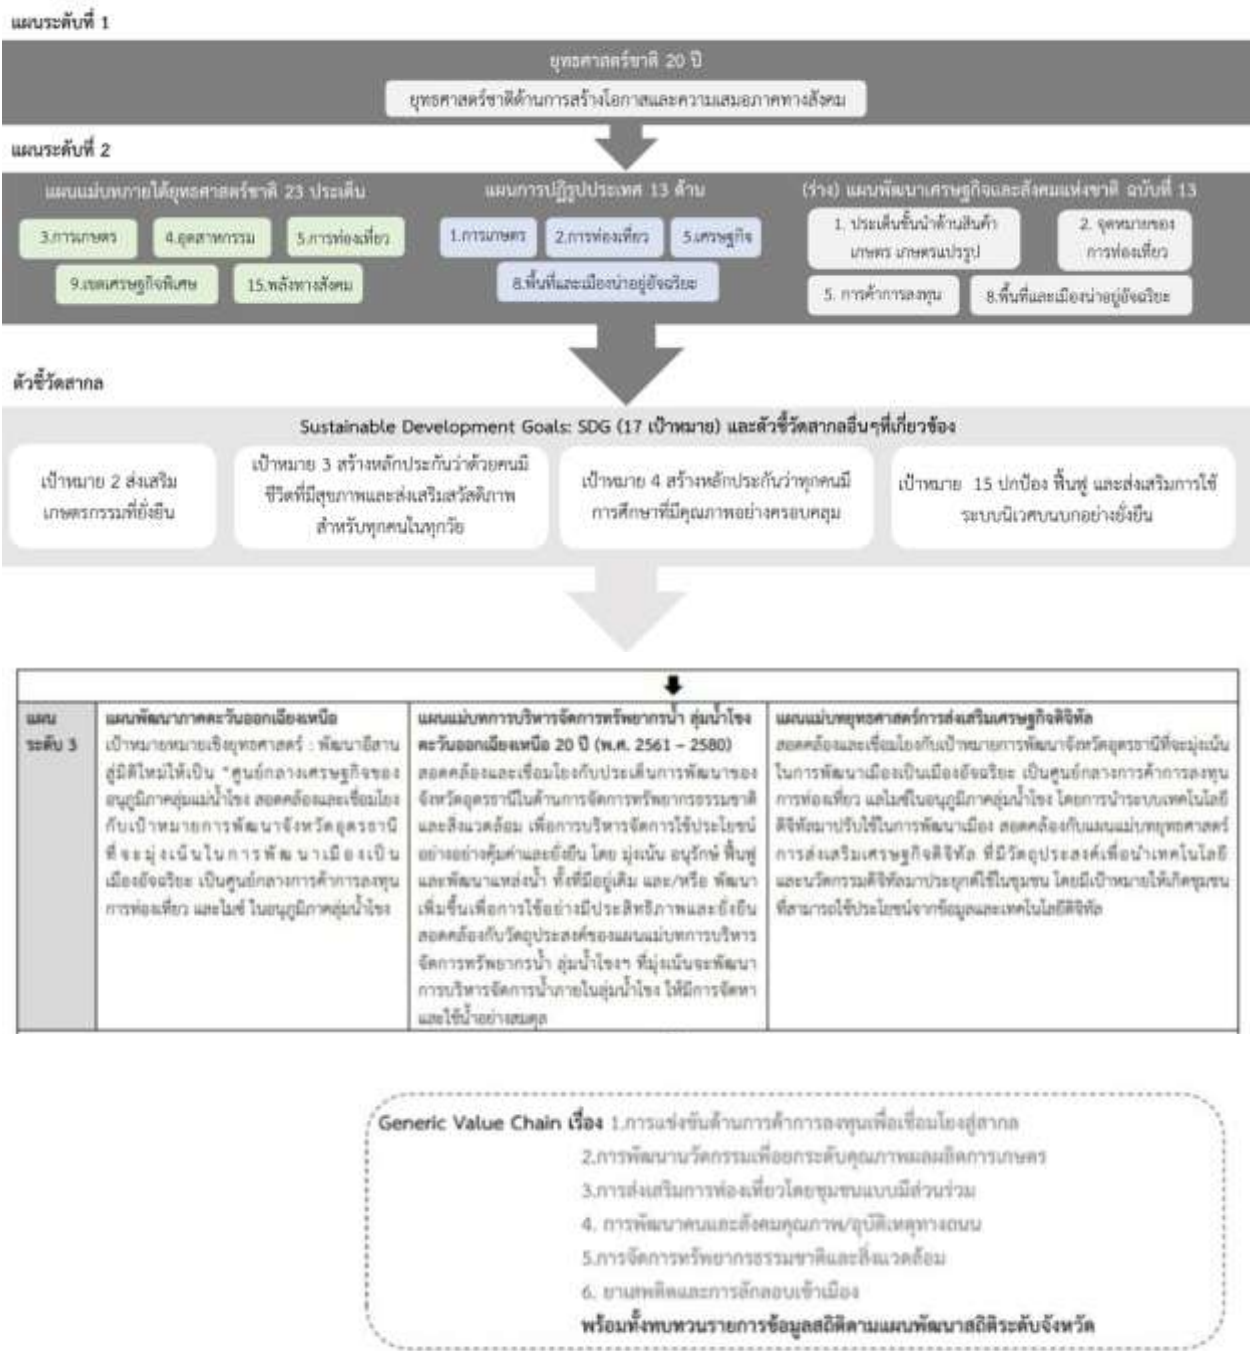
แผนระดับที่ 1

ยุทธศาสตร์ชาติ 20 ปี

ยุทธศาสตร์ชาติด้านการสร้างโอกาสและความเสมอภาคทางสังคม

แผนระดับที่ 2

แผนแม่บทภายใต้ยุทธศาสตร์ชาติ 23 ประเด็น

3.การเกษตร

4.อุตสาหกรรม

5.การท่องเที่ยว

9.เขตเศรษฐกิจพิเศษ

15.พลังทางสังคม

แผนการปฏิรูปประเทศ 13 ด้าน

1.การเกษตร

2.การท่องเที่ยว

5.เศรษฐกิจ

8.พื้นที่และเมืองน่าอยู่อัจฉริยะ

(ร่าง) แผนพัฒนาเศรษฐกิจและสังคมแห่งชาติ ฉบับที่ 13

1. ประเด็นชั้นนำด้านสินค้าเกษตร เกษตรแปรรูป

2. จุดหมายของการท่องเที่ยว

5. การค้าการลงทุน

8.พื้นที่และเมืองน่าอยู่อัจฉริยะ

ตัวชี้วัดสากล

Sustainable Development Goals: SDG (17 เป้าหมาย) และตัวชี้วัดสากลอื่นๆที่เกี่ยวข้อง

เป้าหมาย 2 ส่งเสริมเกษตรกรรมที่ยั่งยืน

เป้าหมาย 3 สร้างหลักประกันว่าด้วยคนมีชีวิตที่มีสุขภาพและส่งเสริมสวัสดิภาพสำหรับทุกคนในทุกวัย

เป้าหมาย 4 สร้างหลักประกันว่าทุกคนมีการศึกษาที่มีคุณภาพอย่างครอบคลุม

เป้าหมาย 15 ปกป้อง ฟื้นฟู และส่งเสริมการใช้ระบบนิเวศบนบกอย่างยั่งยืน

| แผนระดับ 3 | แผนพัฒนาภาคตะวันออกเฉียงเหนือ<br>เป้าหมายหมายเชิงยุทธศาสตร์ : พัฒนาอีสานสู่มิติใหม่ให้เป็น "ศูนย์กลางเศรษฐกิจของอนุภูมิภาคลุ่มแม่น้ำโขง สอดคล้องและเชื่อมโยงกับเป้าหมายการพัฒนาจังหวัดอุดรธานีที่จะมุ่งเน้นในการพัฒนาเมืองเป็นเมืองอัจฉริยะ เป็นศูนย์กลางการค้าการลงทุน การท่องเที่ยว และไมซ์ ในอนุภูมิภาคลุ่มน้ำโขง | แผนแม่บทการบริหารจัดการทรัพยากรน้ำ ลุ่มน้ำโขงตะวันออกเฉียงเหนือ 20 ปี (พ.ศ. 2561 – 2580)<br>สอดคล้องและเชื่อมโยงกับประเด็นการพัฒนาของจังหวัดอุดรธานีในด้านการจัดการทรัพยากรธรรมชาติและสิ่งแวดล้อม เพื่อการบริหารจัดการใช้ประโยชน์อย่างอย่างคุ้มค่าและยั่งยืน โดย มุ่งเน้น อนุรักษ์ ฟื้นฟู และพัฒนาแหล่งน้ำ ทั้งที่มีอยู่เดิม และ/หรือ พัฒนาเพิ่มขึ้นเพื่อการใช้อย่างมีประสิทธิภาพและยั่งยืน สอดคล้องกับวัตถุประสงค์ของแผนแม่บทการบริหารจัดการทรัพยากรน้ำ ลุ่มน้ำโขงฯ ที่มุ่งเน้นจะพัฒนาการบริหารจัดการน้ำภายในลุ่มน้ำโขง ให้มีการจัดหาและใช้น้ำอย่างสมดุล | แผนแม่บทยุทธศาสตร์การส่งเสริมเศรษฐกิจดิจิทัล<br>สอดคล้องและเชื่อมโยงกับเป้าหมายการพัฒนาจังหวัดอุดรธานีที่จะมุ่งเน้นในการพัฒนาเมืองเป็นเมืองอัจฉริยะ เป็นศูนย์กลางการค้าการลงทุน การท่องเที่ยว และไมซ์ในอนุภูมิภาคลุ่มน้ำโขง โดยการนำระบบเทคโนโลยีดิจิทัลมาปรับใช้ในการพัฒนาเมือง สอดคล้องกับแผนแม่บทยุทธศาสตร์การส่งเสริมเศรษฐกิจดิจิทัล ที่มีวัตถุประสงค์เพื่อนำเทคโนโลยีและนวัตกรรมดิจิทัลมาประยุกต์ใช้ในชุมชน โดยมีเป้าหมายให้เกิดชุมชนที่สามารถใช้ประโยชน์จากข้อมูลและเทคโนโลยีดิจิทัล |

Generic Value Chain เรื่อง 1.การแข่งขันด้านการค้าการลงทุนเพื่อเชื่อมโยงสู่สากล
2.การพัฒนานวัตกรรมเพื่อยกระดับคุณภาพผลผลิตการเกษตร
3.การส่งเสริมการท่องเที่ยวโดยชุมชนแบบมีส่วนร่วม
4. การพัฒนาคนและสังคมคุณภาพ/อุบัติเหตุทางถนน
5.การจัดการทรัพยากรธรรมชาติและสิ่งแวดล้อม
6. ยาเสพติดและการลักลอบเข้าเมือง
พร้อมทั้งทบทวนรายการข้อมูลสถิติตามแผนพัฒนาสถิติระดับจังหวัด